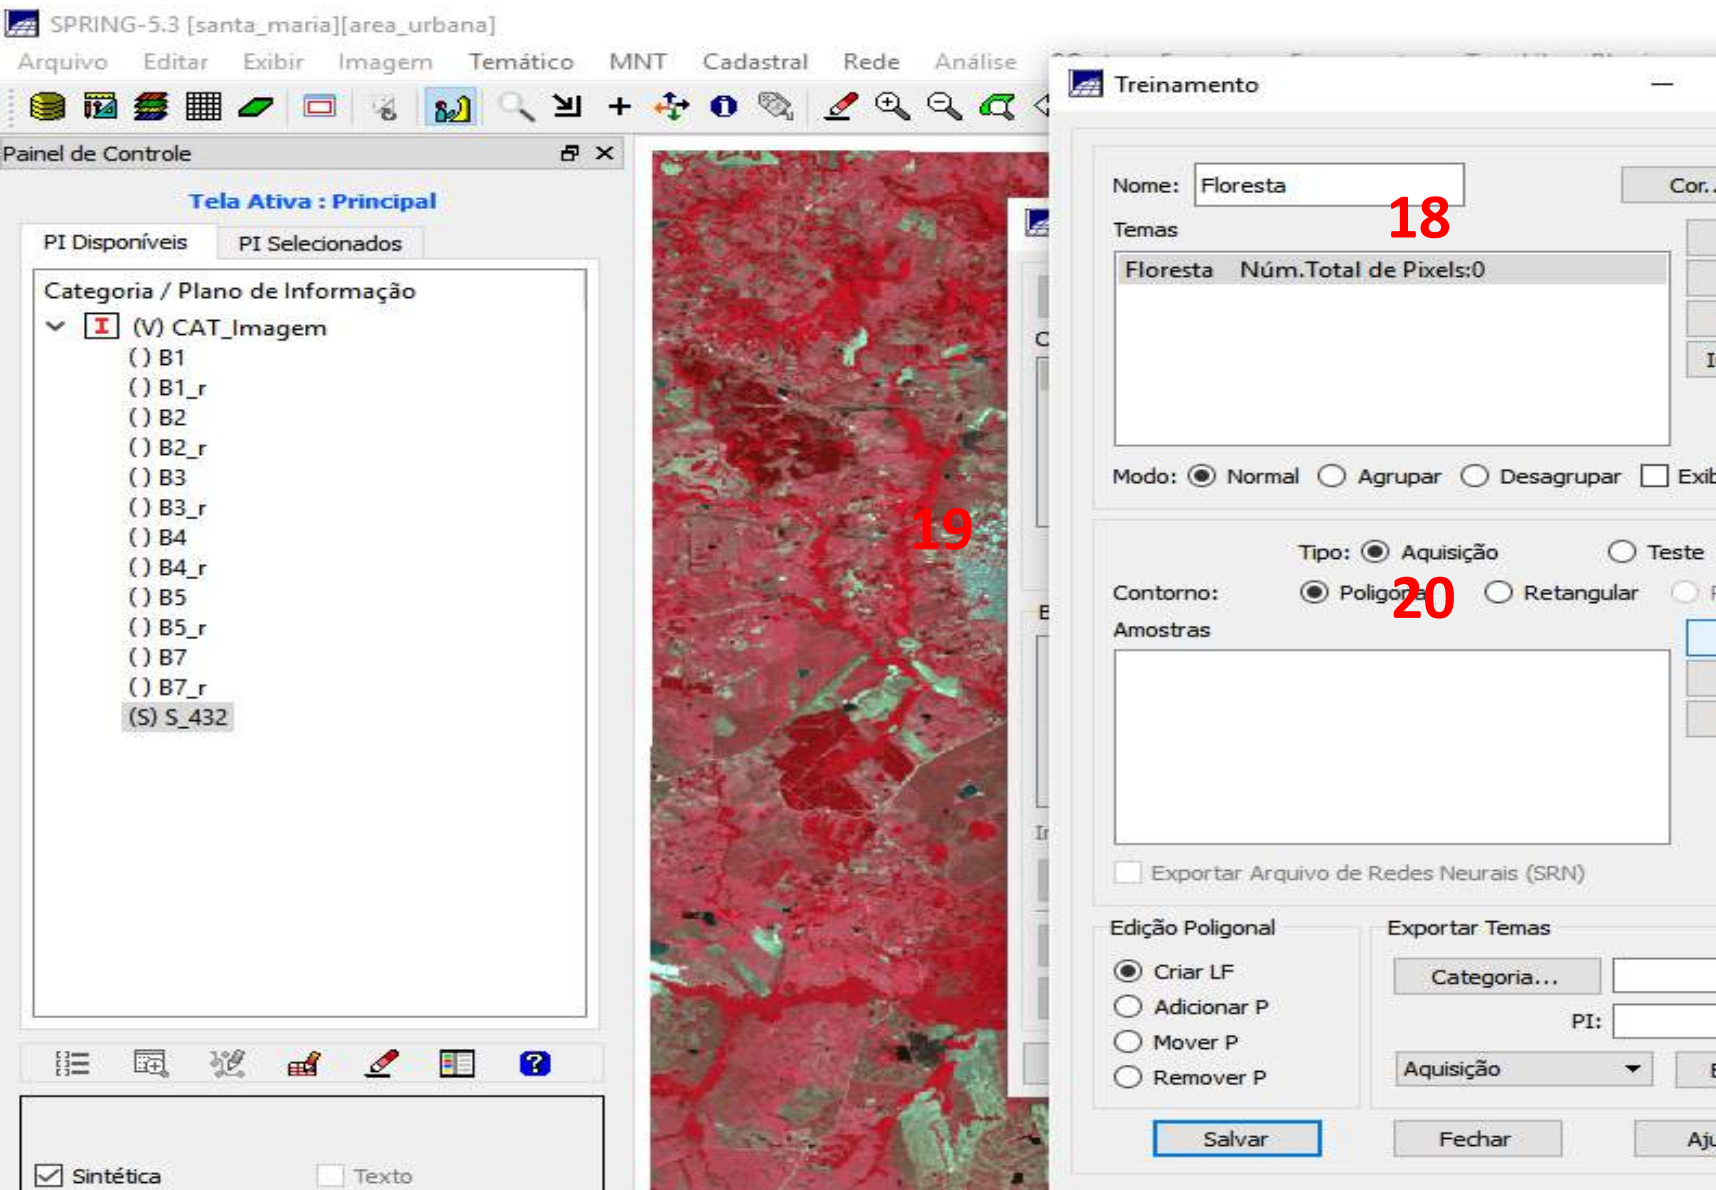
SPRING-5.3 [santa_maria][area_urbana]

Arquivo Editar Exibir Imagem Temático MNT Cadastral Rede Análise

Painel de Controle

Tela Ativa : Principal

PI Disponíveis PI Selecionados

Categoria / Plano de Informação
(V) CAT_Imagem
() B1
() B1_r
() B2
() B2_r
() B3
() B3_r
() B4
() B4_r
() B5
() B5_r
() B7
() B7_r
(S) S_432

Sintética Texto

19

Treinamento

Nome: Floresta
Cor...
18
Temas
Floresta Núm.Total de Pixels:0

Modo: Normal Agrupar Desagrupar Exib

Tipo: Aquisição Teste

Contorno: Poligonal Retangular
20
Amostras

Exportar Arquivo de Redes Neurais (SRN)

Edição Poligonal
Criar LF
Adicionar P
Mover P
Remover P

Exportar Temas
Categoria...
PI:
Aquisição

Salvar Fechar Aju